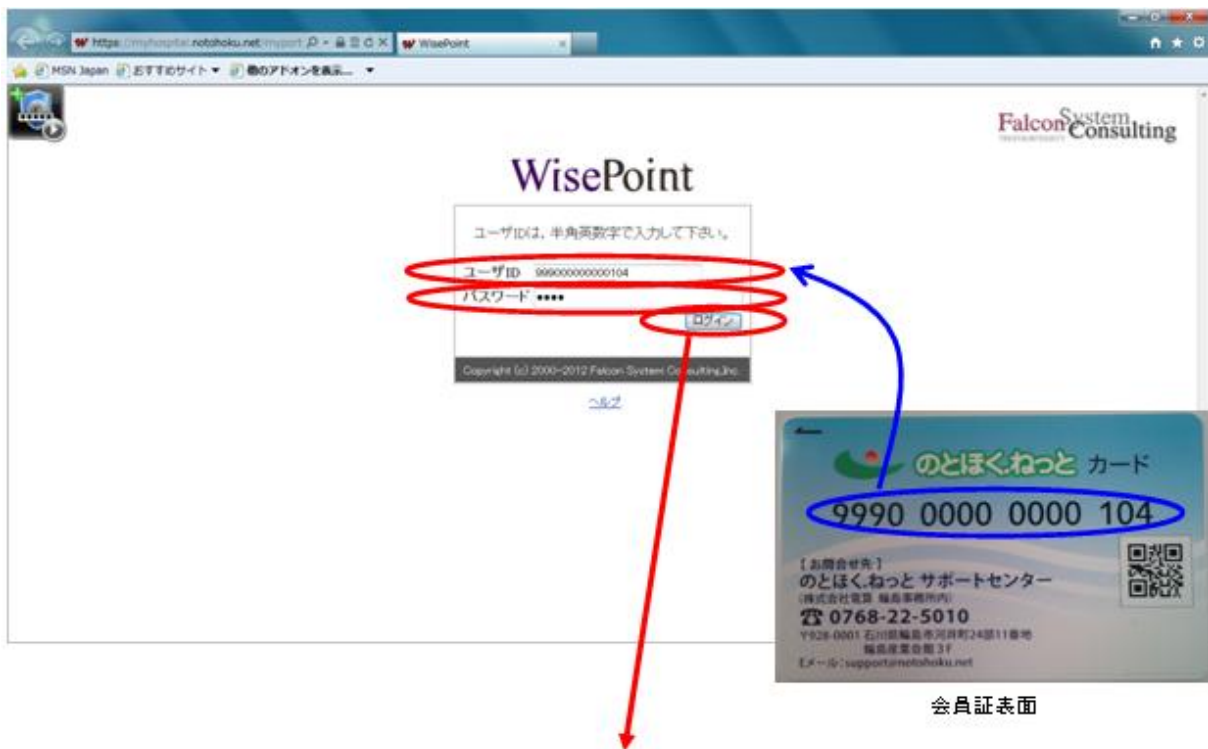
https://myhospital.notohoku.net/myport
WisePoint
MSN Japan　おすすめサイト　他のアドオンを表示...

Falcon System Consulting

WisePoint

ユーザIDは、半角英数字で入力して下さい。
ユーザID 9990000000000104
パスワード ●●●●●
ログイン
Copyright (c) 2000-2012 Falcon System Consulting,Inc.

ヘルプ

のとほく.ねっと カード
9990 0000 0000 104
【お問合せ先】
のとほく.ねっと サポートセンター
(株式会社電算 輪島事務所内)
☎ 0768-22-5010
〒928-0001 石川県輪島市河井町24部11番地
輪島産業会館3F
Eメール:support@notohoku.net

会員証表面